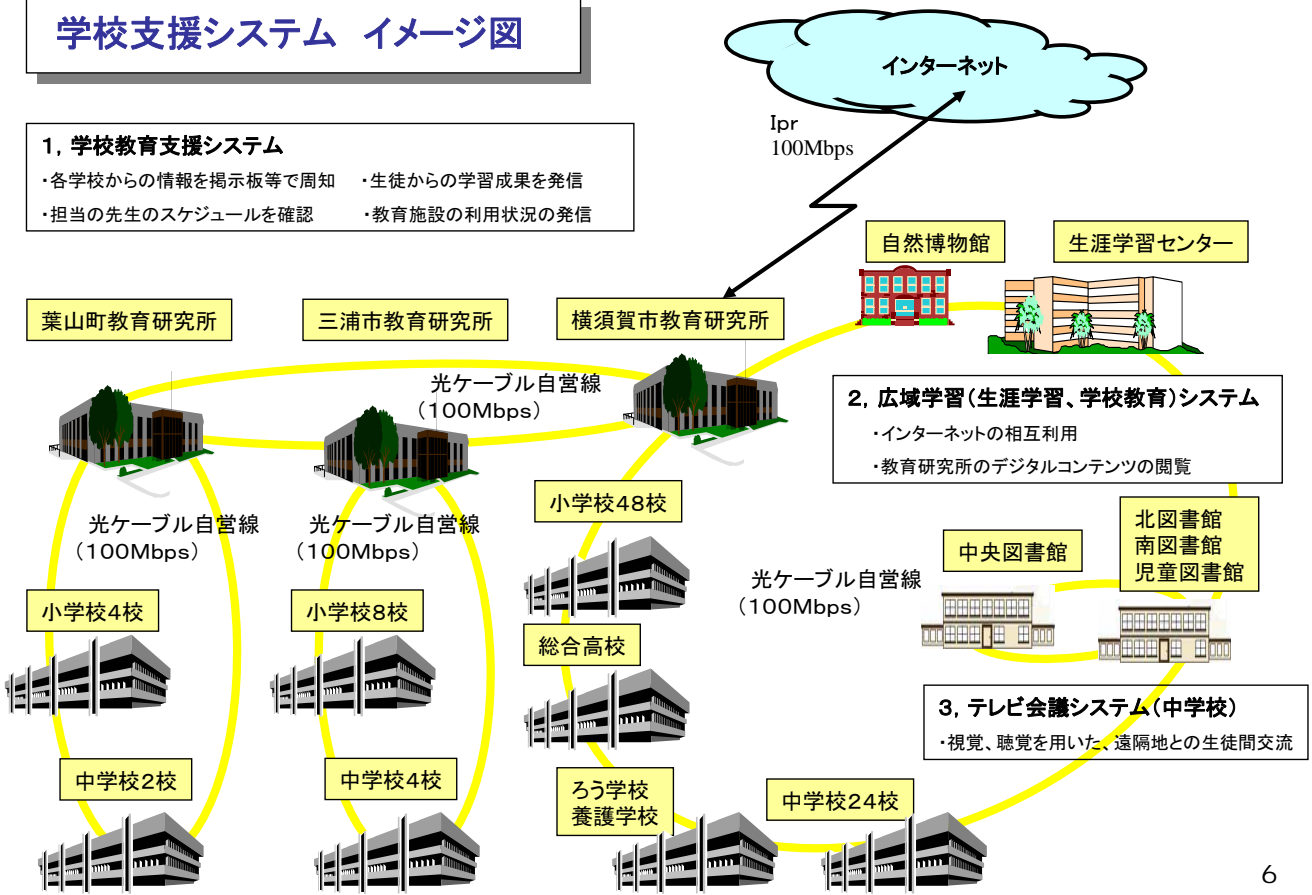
学校支援システム　イメージ図

インターネット

Ipr
100Mbps

1，学校教育支援システム
・各学校からの情報を掲示板等で周知　・生徒からの学習成果を発信
・担当の先生のスケジュールを確認　・教育施設の利用状況の発信

自然博物館

生涯学習センター

葉山町教育研究所

三浦市教育研究所

横須賀市教育研究所

光ケーブル自営線
（100Mbps）

2，広域学習（生涯学習、学校教育）システム
・インターネットの相互利用
・教育研究所のデジタルコンテンツの閲覧

光ケーブル自営線
（100Mbps）

光ケーブル自営線
（100Mbps）

小学校48校

北図書館
南図書館
児童図書館

中央図書館

光ケーブル自営線
（100Mbps）

小学校4校

小学校8校

総合高校

3，テレビ会議システム（中学校）
・視覚、聴覚を用いた、遠隔地との生徒間交流

中学校2校

中学校4校

ろう学校
養護学校

中学校24校

6